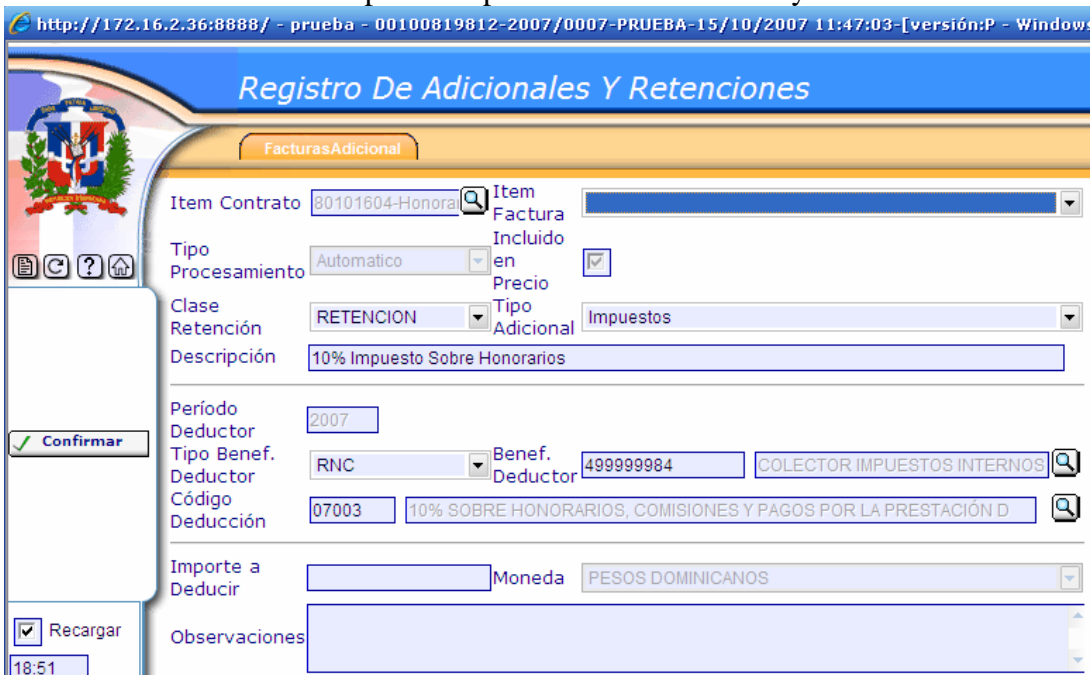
http://172.16.2.36:8888/ - prueba - 00100819812-2007/0007-PRUEBA-15/10/2007 11:47:03-[versión:P - Windows

Registro De Adicionales Y Retenciones

FacturasAdicional

Item Contrato 80101604-Honorar

Item Factura

Tipo Procesamiento Automatico

Incluido en Precio

Clase Retención RETENCION

Tipo Adicional Impuestos

Descripción 10% Impuesto Sobre Honorarios

Período Deductor 2007

Confirmar

Tipo Benef. Deductor RNC

Benef. Deductor 499999984 COLECTOR IMPUESTOS INTERNOS

Código Deducción 07003 10% SOBRE HONORARIOS, COMISIONES Y PAGOS POR LA PRESTACIÓN D

Importe a Deducir

Moneda PESOS DOMINICANOS

Recargar

Observaciones

18:51